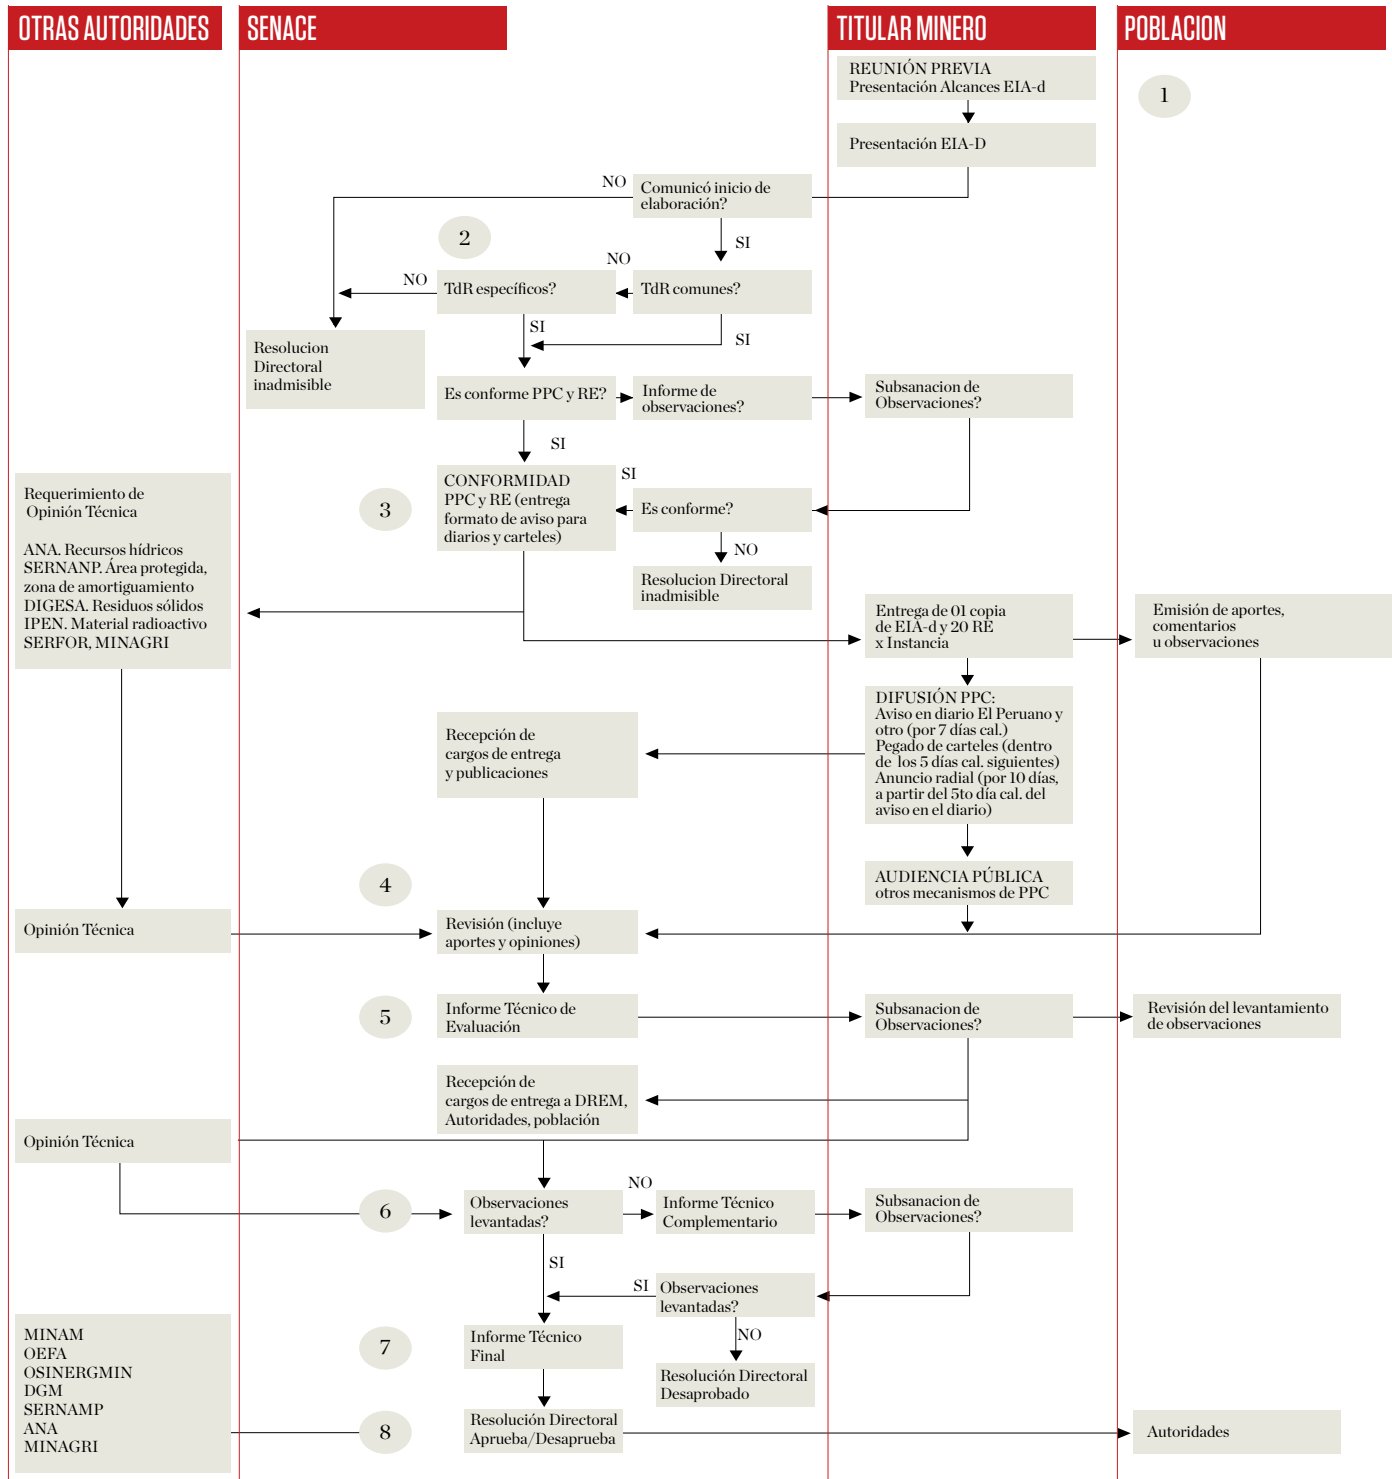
OTRAS AUTORIDADES

SENACE

TITULAR MINERO

POBLACION

REUNIÓN PREVIA
Presentación Alcances EIA-d

1

Presentación EIA-D

NO

Comunicó inicio de elaboración?

2

SI

NO

NO

TdR específicos?

TdR comunes?

SI

SI

Resolucion Directoral inadmisible

Es conforme PPC y RE?

Informe de observaciones?

Subsanacion de Observaciones?

SI

SI

Requerimiento de Opinión Técnica

ANA. Recursos hídricos
SERNANP. Área protegida, zona de amortiguamiento
DIGESA. Residuos sólidos
IPEN. Material radioactivo
SERFOR, MINAGRI

3

CONFORMIDAD PPC y RE (entrega formato de aviso para diarios y carteles)

Es conforme?

NO

Resolucion Directoral inadmisible

Entrega de 01 copia de EIA-d y 20 RE x Instancia

Emisión de aportes, comentarios u observaciones

Recepción de cargos de entrega y publicaciones

DIFUSIÓN PPC:
Aviso en diario El Peruano y otro (por 7 días cal.)
Pegado de carteles (dentro de los 5 días cal. siguientes)
Anuncio radial (por 10 días, a partir del 5to día cal. del aviso en el diario)

AUDIENCIA PÚBLICA
otros mecanismos de PPC

4

Opinión Técnica

Revisión (incluye aportes y opiniones)

5

Informe Técnico de Evaluación

Subsanacion de Observaciones?

Revisión del levantamiento de observaciones

Recepción de cargos de entrega a DREM, Autoridades, población

Opinión Técnica

6

Observaciones levantadas?

NO

Informe Técnico Complementario

Subsanacion de Observaciones?

SI

SI

Observaciones levantadas?

NO

MINAM
OEFA
OSINERGMIN
DGM
SERNAMP
ANA
MINAGRI

7

Informe Técnico Final

Resolución Directoral Desaprobado

8

Resolución Directoral Aprueba/Desaprueba

Autoridades